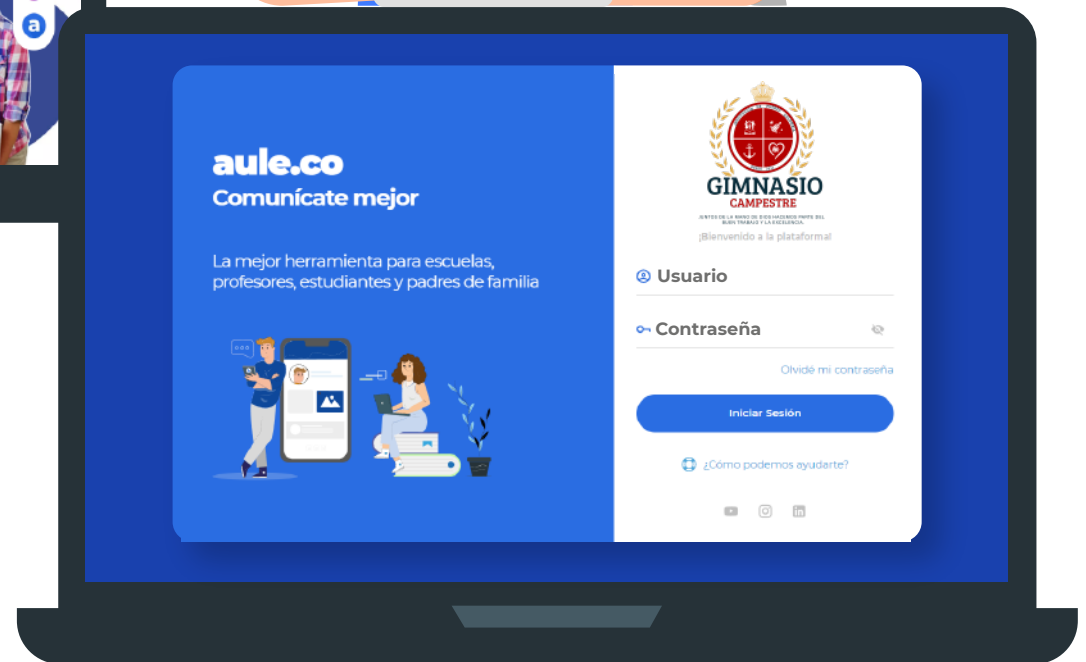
a

aule.co
Comunícate mejor

La mejor herramienta para escuelas, profesores, estudiantes y padres de familia

GIMNASIO
CAMPESTRE
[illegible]

¡Bienvenido a la plataforma!

Usuario

Contraseña

Olvidé mi contraseña

Iniciar Sesión

¿Cómo podemos ayudarte?